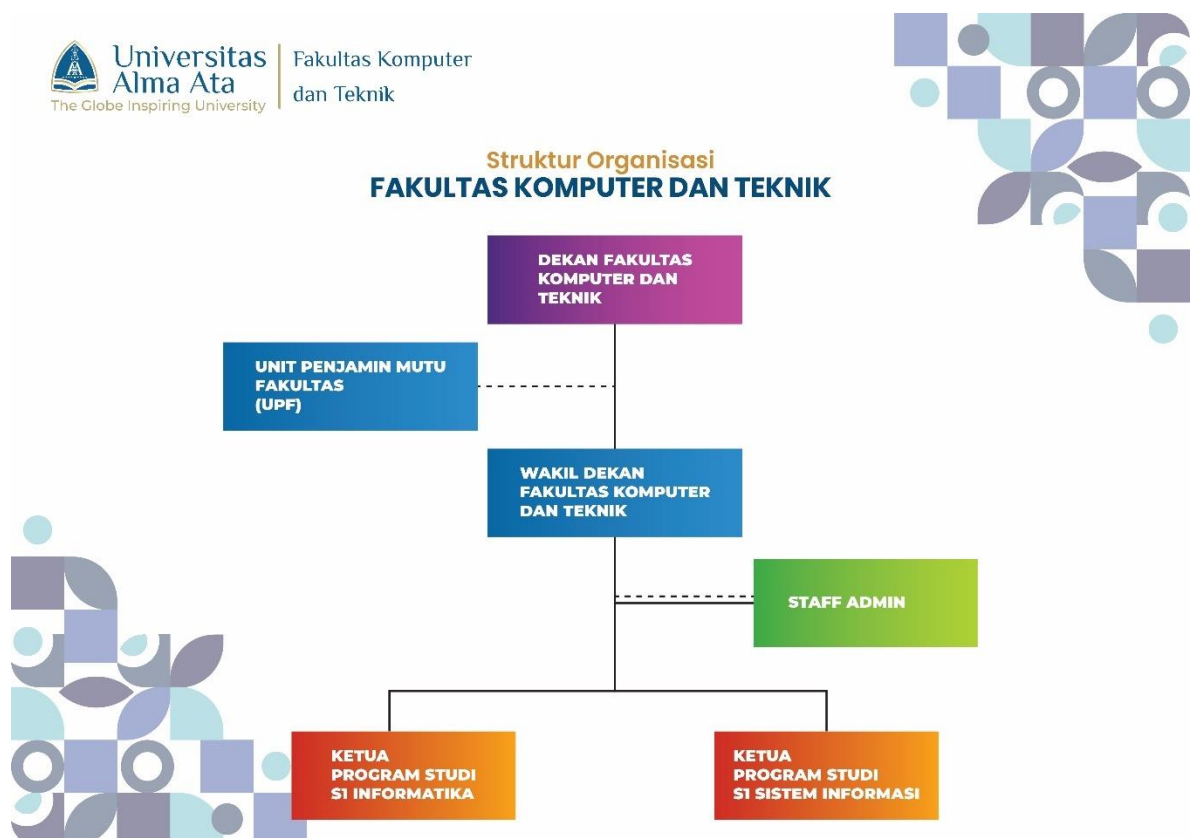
Universitas Alma Ata
The Globe Inspiring University

Fakultas Komputer dan Teknik

Struktur Organisasi
FAKULTAS KOMPUTER DAN TEKNIK

DEKAN FAKULTAS KOMPUTER DAN TEKNIK

UNIT PENJAMIN MUTU FAKULTAS (UPF)

WAKIL DEKAN FAKULTAS KOMPUTER DAN TEKNIK

STAFF ADMIN

KETUA PROGRAM STUDI S1 INFORMATIKA

KETUA PROGRAM STUDI S1 SISTEM INFORMASI